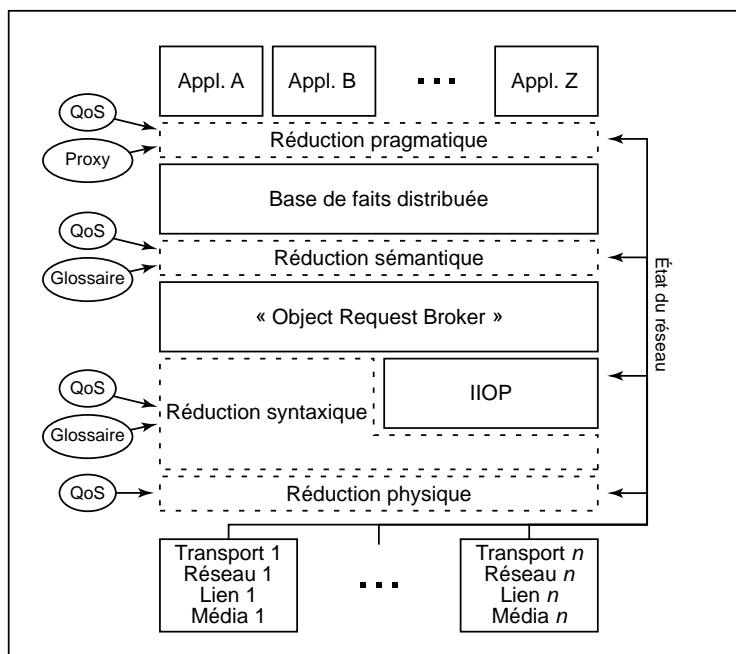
Appl. A

Appl. B

...

Appl. Z

QoS

Proxy

Réduction pragmatique

Base de faits distribuée

QoS

Glossaire

Réduction sémantique

« Object Request Broker »

QoS

Glossaire

Réduction syntaxique

IIOP

QoS

Réduction physique

État du réseau

Transport 1
Réseau 1
Lien 1
Média 1

...

Transport $n$
Réseau $n$
Lien $n$
Média $n$